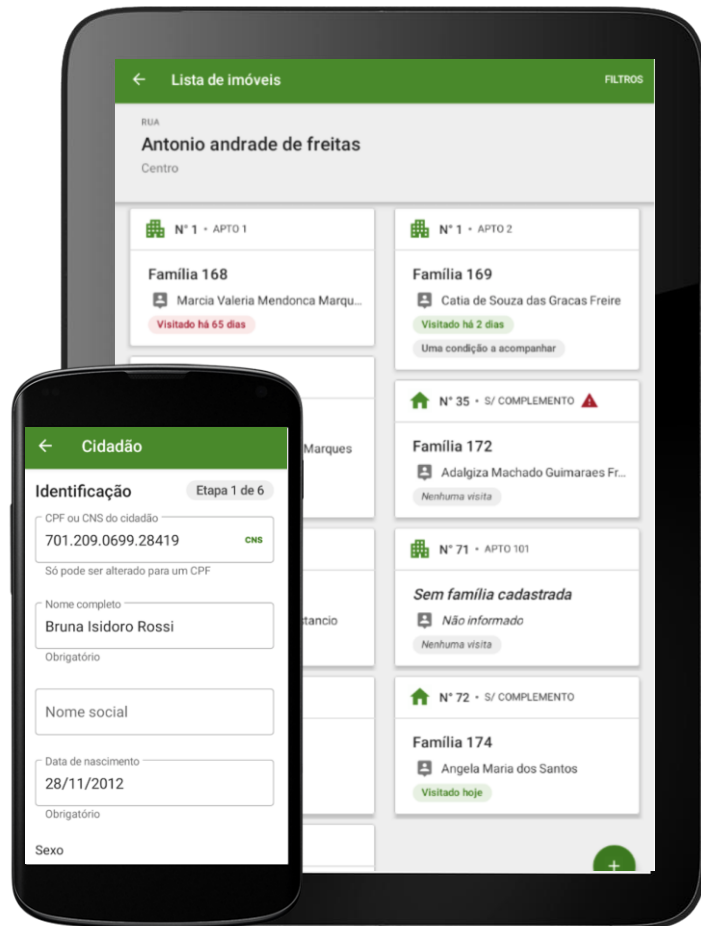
← Lista de imóveis FILTROS

RUA
Antonio andrade de freitas
Centro

N° 1 • APTO 1
Família 168
Marcia Valeria Mendonca Marqu...
Visitado há 65 dias

N° 1 • APTO 2
Família 169
Catia de Souza das Gracas Freire
Visitado há 2 dias
Uma condição a acompanhar

N° 35 • S/ COMPLEMENTO
Família 172
Adalgiza Machado Guimaraes Fr...
Nenhuma visita

Marques

N° 71 • APTO 101
Sem família cadastrada
Não informado
Nenhuma visita

stancio

N° 72 • S/ COMPLEMENTO
Família 174
Angela Maria dos Santos
Visitado hoje

+

← Cidadão
Identificação Etapa 1 de 6
CPF ou CNS do cidadão
701.209.0699.28419 CNS
Só pode ser alterado para um CPF
Nome completo
Bruna Isidoro Rossi
Obrigatório
Nome social
Data de nascimento
28/11/2012
Obrigatório
Sexo